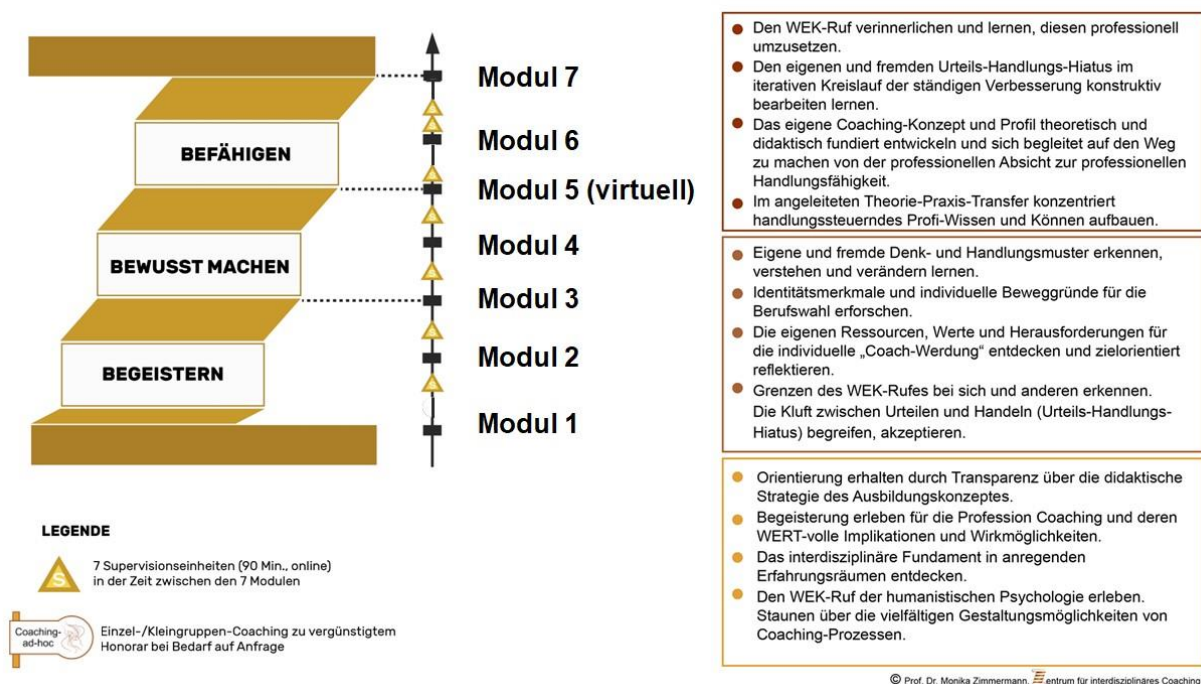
BEFÄHIGEN

BEWUSST MACHEN

BEGEISTERN

Modul 7

Modul 6

Modul 5 (virtuell)

Modul 4

Modul 3

Modul 2

Modul 1

LEGENDE

S

7 Supervisionseinheiten (90 Min., online) in der Zeit zwischen den 7 Modulen

Coaching-ad-hoc

Einzel-/Kleingruppen-Coaching zu vergünstigtem Honorar bei Bedarf auf Anfrage

Den WEK-Ruf verinnerlichen und lernen, diesen professionell umzusetzen.

Den eigenen und fremden Urteils-Handlungs-Hiatus im iterativen Kreislauf der ständigen Verbesserung konstruktiv bearbeiten lernen.

Das eigene Coaching-Konzept und Profil theoretisch und didaktisch fundiert entwickeln und sich begleitet auf den Weg zu machen von der professionellen Absicht zur professionellen Handlungsfähigkeit.

Im angeleiteten Theorie-Praxis-Transfer konzentriert handlungssteuerndes Profi-Wissen und Können aufbauen.

Eigene und fremde Denk- und Handlungsmuster erkennen, verstehen und verändern lernen.

Identitätsmerkmale und individuelle Beweggründe für die Berufswahl erforschen.

Die eigenen Ressourcen, Werte und Herausforderungen für die individuelle „Coach-Werdung" entdecken und zielorientiert reflektieren.

Grenzen des WEK-Rufes bei sich und anderen erkennen. Die Kluft zwischen Urteilen und Handeln (Urteils-Handlungs-Hiatus) begreifen, akzeptieren.

Orientierung erhalten durch Transparenz über die didaktische Strategie des Ausbildungskonzeptes.

Begeisterung erleben für die Profession Coaching und deren WERT-volle Implikationen und Wirkmöglichkeiten.

Das interdisziplinäre Fundament in anregenden Erfahrungsräumen entdecken.

Den WEK-Ruf der humanistischen Psychologie erleben. Staunen über die vielfältigen Gestaltungsmöglichkeiten von Coaching-Prozessen.

© Prof. Dr. Monika Zimmermann, Zentrum für interdisziplinäres Coaching